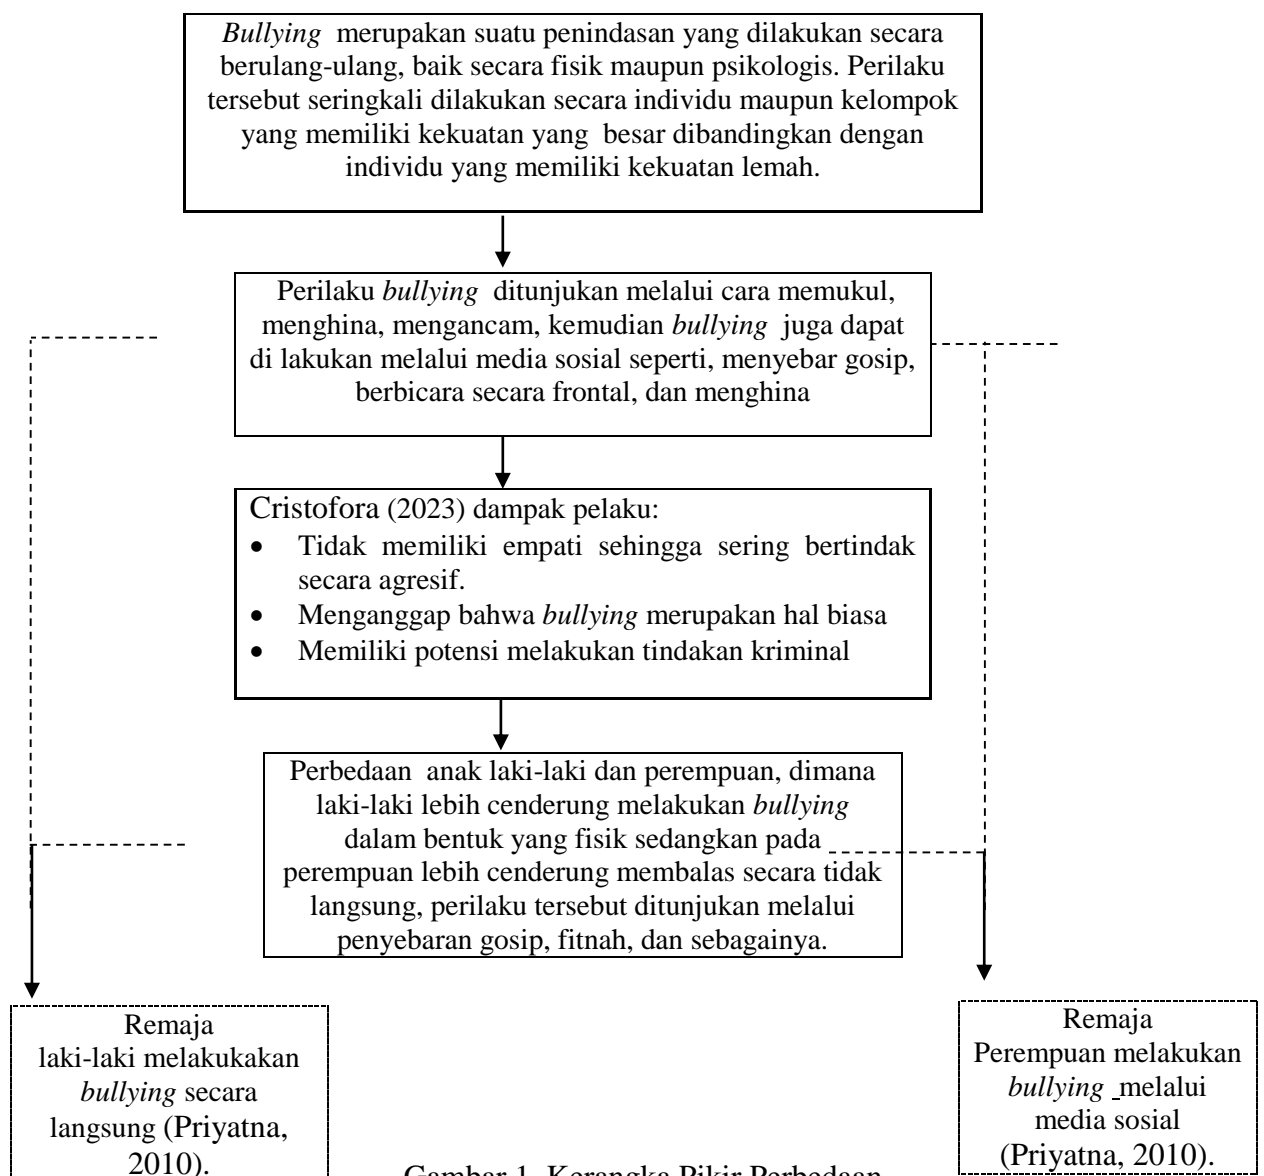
*Bullying* merupakan suatu penindasan yang dilakukan secara berulang-ulang, baik secara fisik maupun psikologis. Perilaku tersebut seringkali dilakukan secara individu maupun kelompok yang memiliki kekuatan yang besar dibandingkan dengan individu yang memiliki kekuatan lemah.

Perilaku *bullying* ditunjukan melalui cara memukul, menghina, mengancam, kemudian *bullying* juga dapat di lakukan melalui media sosial seperti, menyebar gosip, berbicara secara frontal, dan menghina

Cristofora (2023) dampak pelaku:
- Tidak memiliki empati sehingga sering bertindak secara agresif.
- Menganggap bahwa *bullying* merupakan hal biasa
- Memiliki potensi melakukan tindakan kriminal

Perbedaan anak laki-laki dan perempuan, dimana laki-laki lebih cenderung melakukan *bullying* dalam bentuk yang fisik sedangkan pada perempuan lebih cenderung membalas secara tidak langsung, perilaku tersebut ditunjukan melalui penyebaran gosip, fitnah, dan sebagainya.

Remaja laki-laki melakukakan *bullying* secara langsung (Priyatna, 2010).

Remaja Perempuan melakukan *bullying* melalui media sosial (Priyatna, 2010).

Gambar 1. Kerangka Pikir Perbedaan